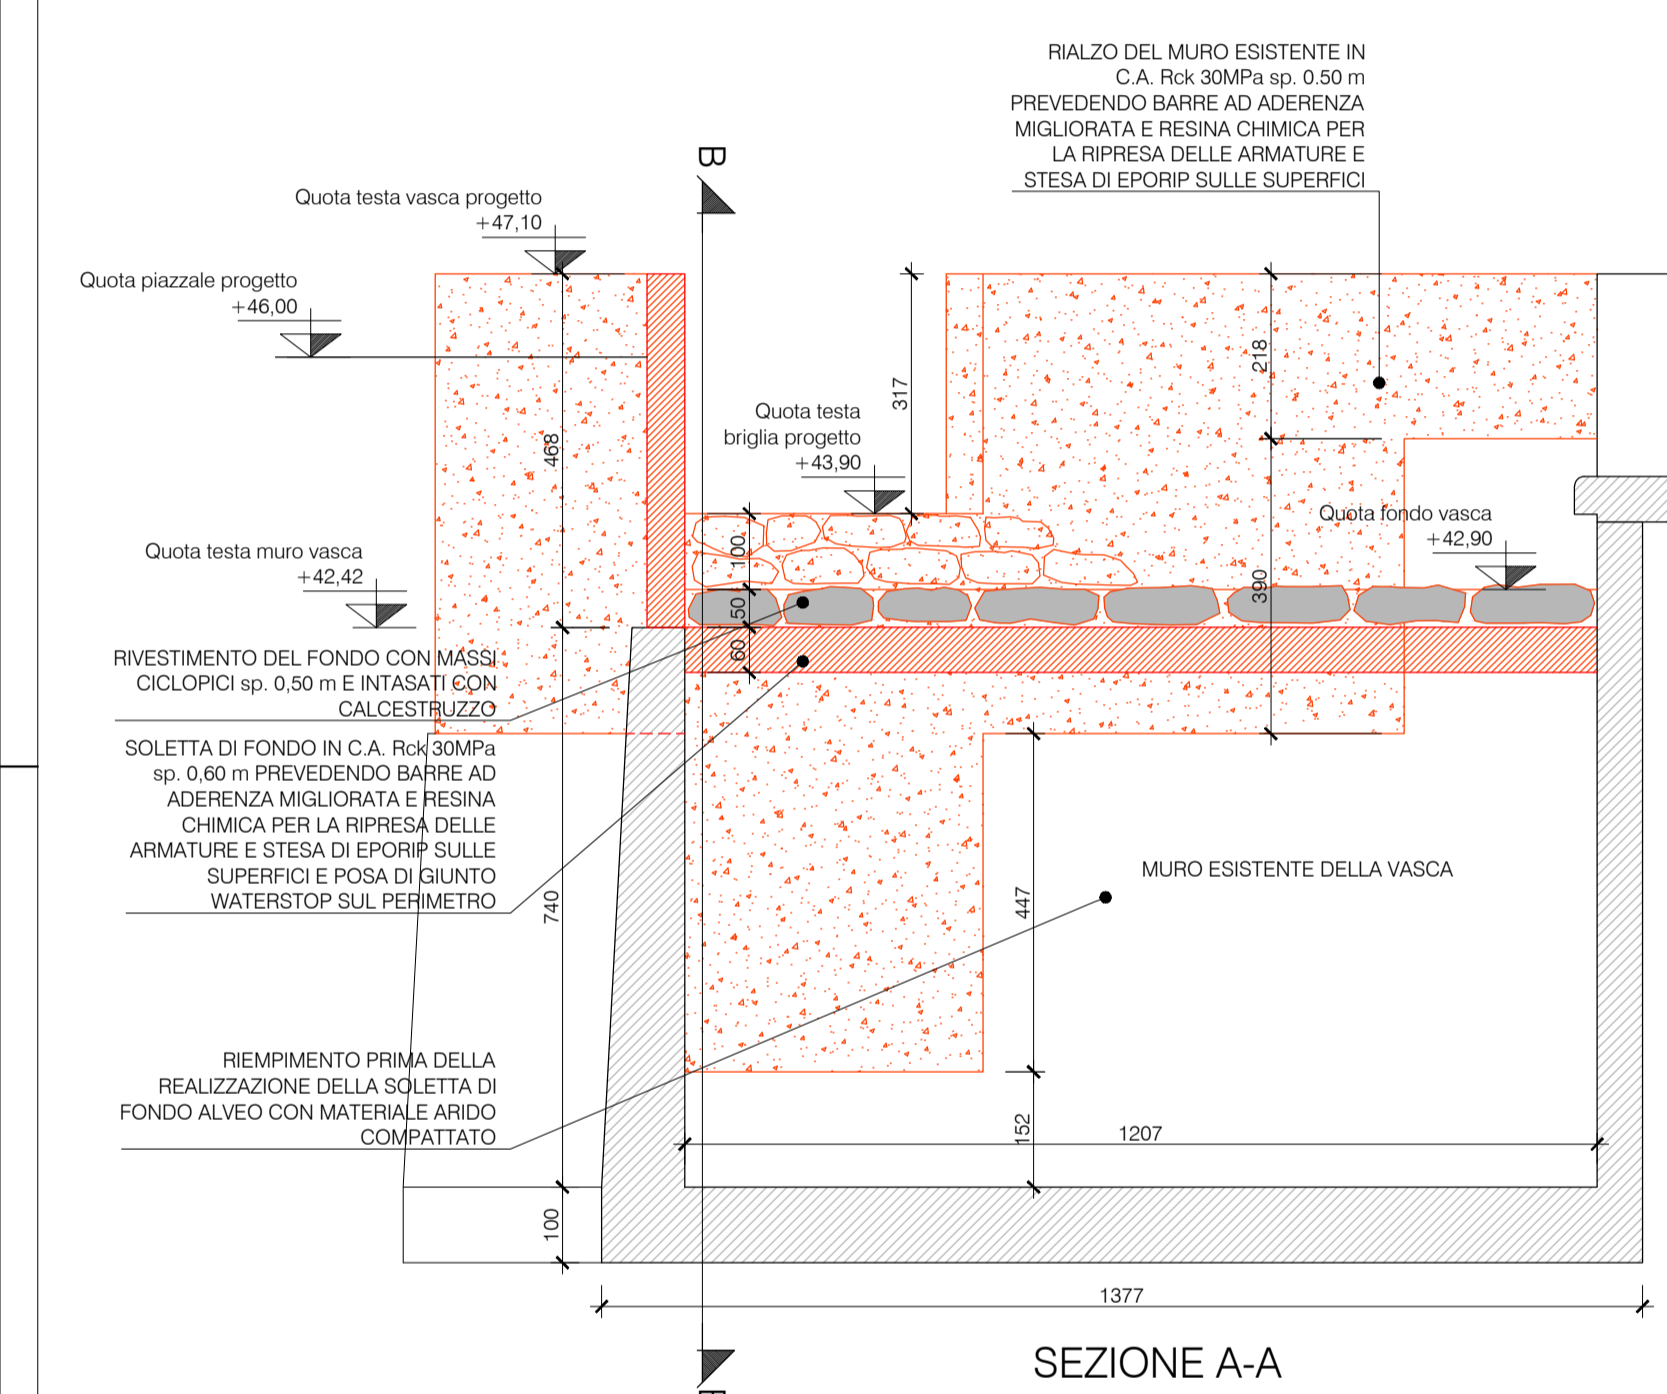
RIALZO DEL MURO ESISTENTE IN C.A. Rck 30MPa sp. 0.50 m PREVEDENDO BARRE AD ADERENZA MIGLIORATA E RESINA CHIMICA PER LA RIPRESA DELLE ARMATURE E STESA DI EPORIP SULLE SUPERFICI

B

Quota testa vasca progetto
+47,10

Quota piazzale progetto
+46,00

468

317

218

Quota testa briglia progetto
+43,90

Quota fondo vasca
+42,90

Quota testa muro vasca
+42,42

100

50

60

390

RIVESTIMENTO DEL FONDO CON MASSI CICLOPICI sp. 0,50 m E INTASATI CON CALCESTRUZZO

SOLETTA DI FONDO IN C.A. Rck 30MPa sp. 0,60 m PREVEDENDO BARRE AD ADERENZA MIGLIORATA E RESINA CHIMICA PER LA RIPRESA DELLE ARMATURE E STESA DI EPORIP SULLE SUPERFICI E POSA DI GIUNTO WATERSTOP SUL PERIMETRO

MURO ESISTENTE DELLA VASCA

740

447

RIEMPIMENTO PRIMA DELLA REALIZZAZIONE DELLA SOLETTA DI FONDO ALVEO CON MATERIALE ARIDO COMPATTATO

152

1207

100

1377

SEZIONE A-A